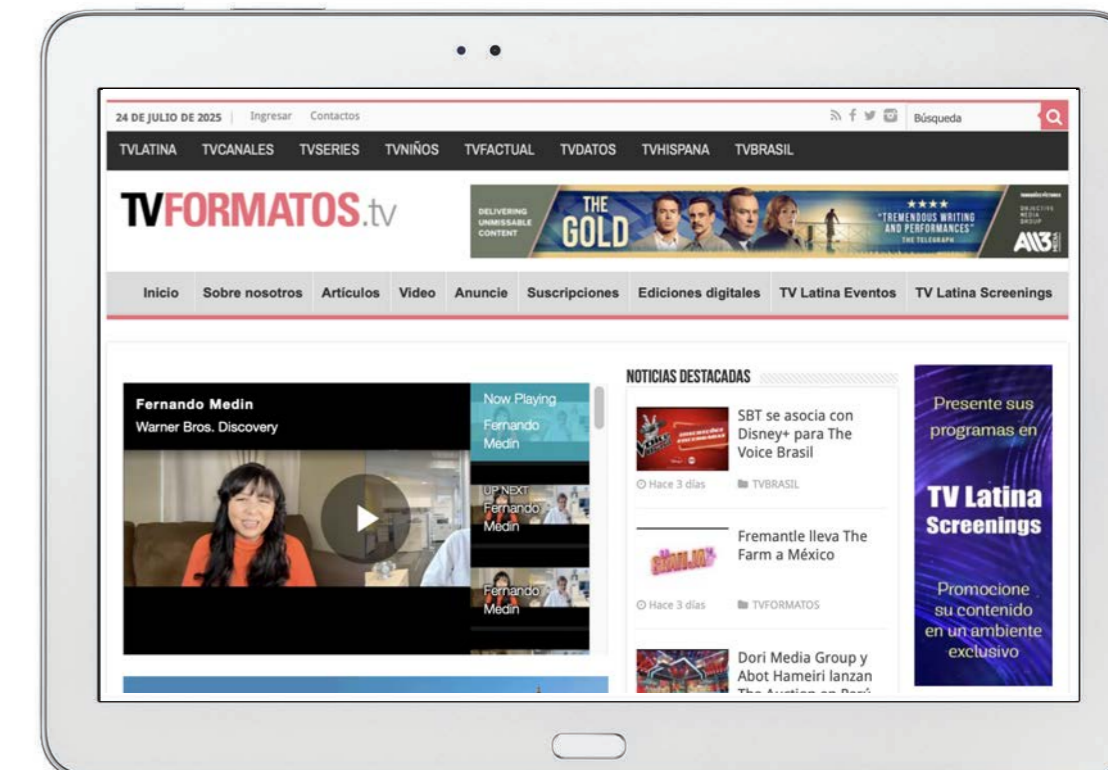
24 DE JULIO DE 2025 | Ingresar Contactos

Búsqueda

TVLATINA TVCANALES TVSERIES TVNIÑOS TVFACTUAL TVDATOS TVHISPANA TVBRASIL

TVFORMATOS.tv

DELIVERING UNMISSABLE CONTENT

THE GOLD

★★★★ "TREMENDOUS WRITING AND PERFORMANCES" THE TELEGRAPH

OBJECTIVE MEDIA GROUP

Inicio Sobre nosotros Artículos Video Anuncie Suscripciones Ediciones digitales TV Latina Eventos TV Latina Screenings

Fernando Medin
Warner Bros. Discovery

Now Playing
Fernando Medin

UP NEXT
Fernando Medin

Fernando Medin

NOTICIAS DESTACADAS

SBT se asocia con Disney+ para The Voice Brasil

Hace 3 días TVBRASIL

Fremantle lleva The Farm a México

Hace 3 días TVFORMATOS

Dori Media Group y Abot Hameiri lanzan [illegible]

Presente sus programas en

TV Latina Screenings

Promocione su contenido en un ambiente exclusivo